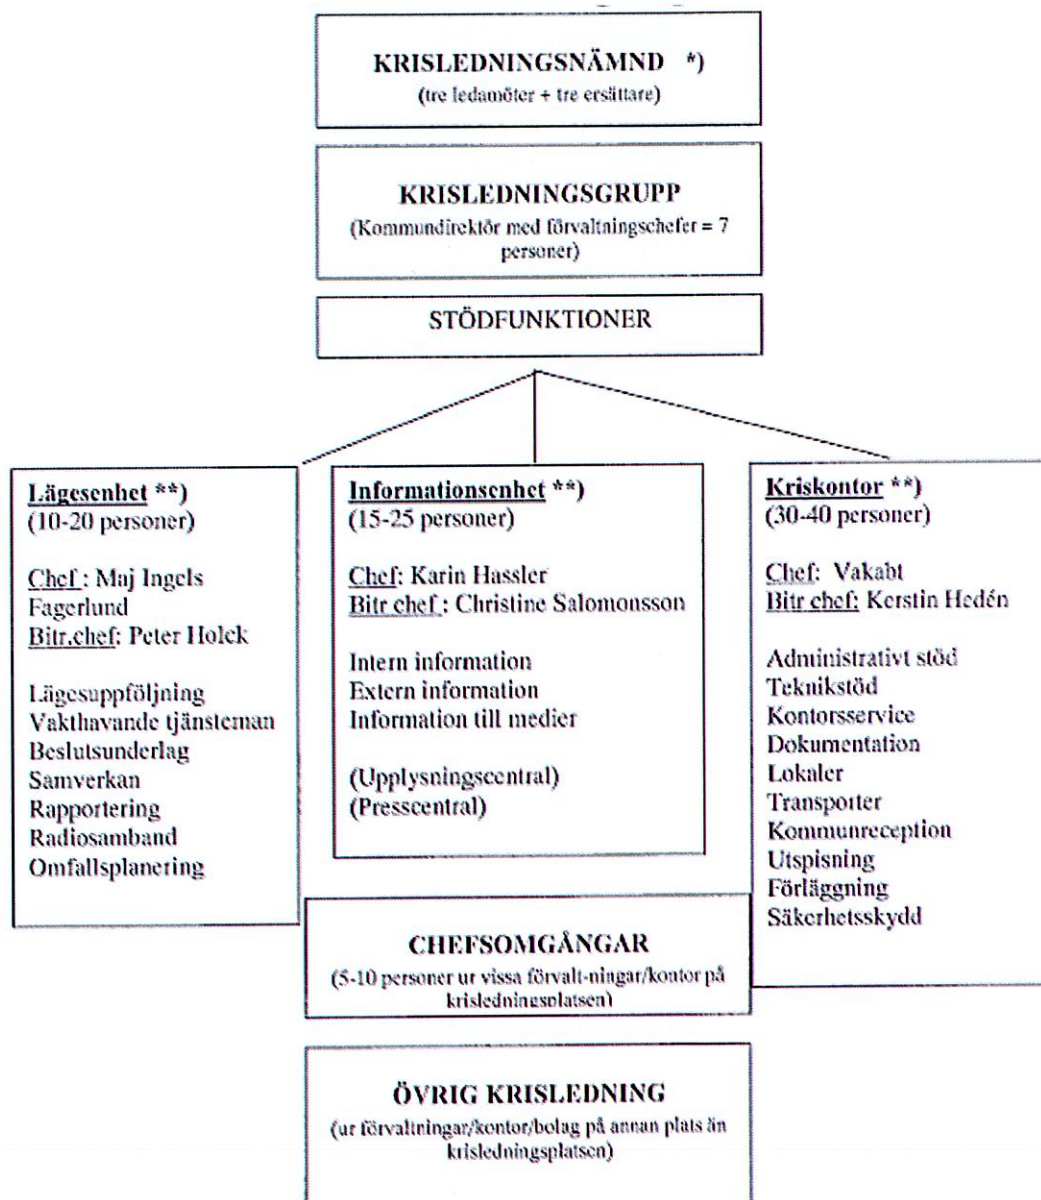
KRISLEDNINGSNÄMND *)
(tre ledamöter + tre ersättare)

KRISLEDNINGSGRUPP
(Kommundirektör med förvaltningschefer = 7 personer)

STÖDFUNKTIONER

Lägesenhet **)
(10-20 personer)

Chef : Maj Ingels Fagerlund
Bitr.chef: Peter Holck

Lägesuppföljning
Vakthavande tjänsteman
Beslutsunderlag
Samverkan
Rapportering
Radiosamband
Omfallsplanering

Informationsenhet **)
(15-25 personer)

Chef: Karin Hassler
Bitr chef : Christine Salomonsson

Intern information
Extern information
Information till medier

(Upplysningscentral)
(Presscentral)

Kriskontor **)
(30-40 personer)

Chef: Vakabt
Bitr chef: Kerstin Hedén

Administrativt stöd
Teknikstöd
Kontorsservice
Dokumentation
Lokaler
Transporter
Kommunreception
Utspisning
Förläggning
Säkerhetsskydd

CHEFSOMGÅNGAR
(5-10 personer ur vissa förvalt-ningar/kontor på krisledningsplatsen)

ÖVRIG KRISLEDNING
(ur förvaltningar/kontor/bolag på annan plats än krisledningsplatsen)